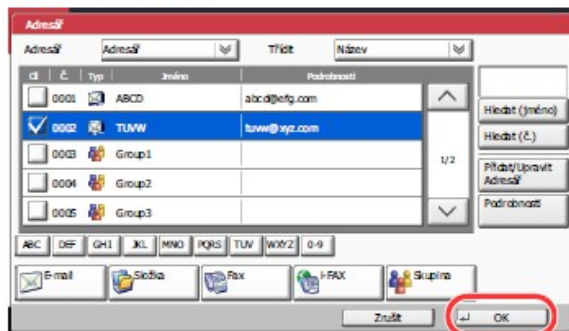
Adresář

Adresář | Adresář | Třídit | Název

| Cl | Č | Typ | Jméno | Podrobnosti |
|---|---|---|---|---|
| | 0001 | | ABCD | abcd@efg.com |
| | 0002 | | TUVW | tuvw@xyz.com |
| | 0003 | | Group1 | |
| | 0004 | | Group2 | |
| | 0005 | | Group3 | |

1/2

Hledat (Jméno)

Hledat (Č.)

Přidat/Upravit Adresář

Podrobnosti

ABC DEF GHI JKL MNO PQRS TUV WXYZ 0-9

E-mail | Složka | Fax | i-FAX | Skupina

Zrušit | OK